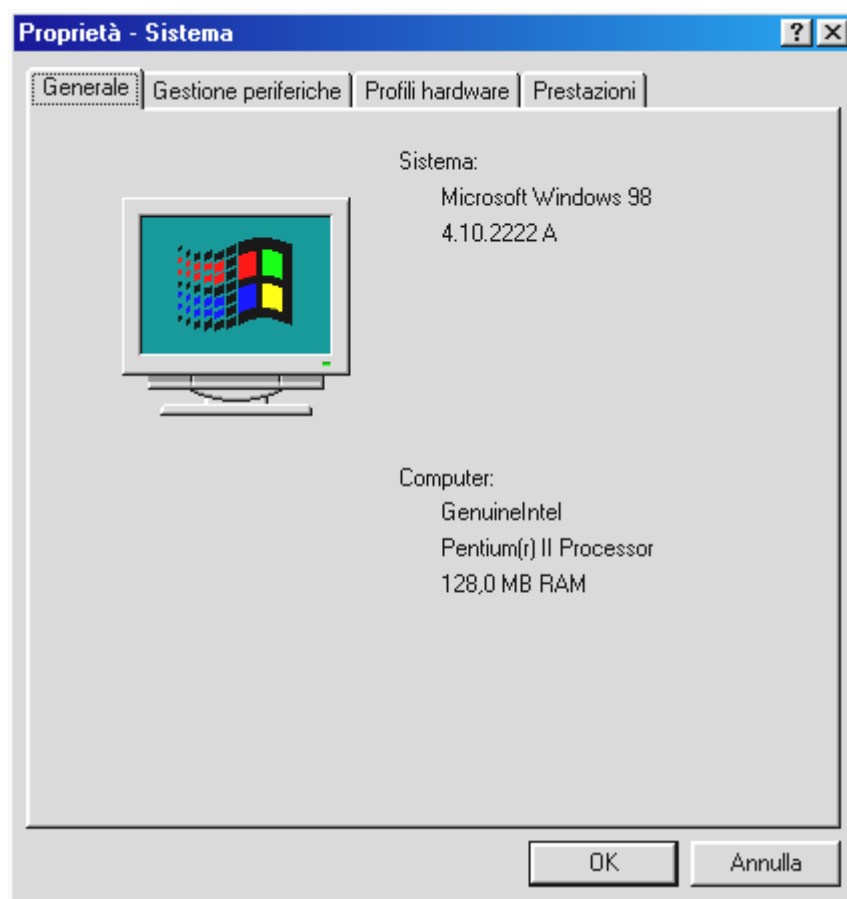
Proprietà - Sistema

?

Generale | Gestione periferiche | Profili hardware | Prestazioni

Sistema:
Microsoft Windows 98
4.10.2222 A

Computer:
GenuineIntel
Pentium(r) II Processor
128,0 MB RAM

OK

Annulla